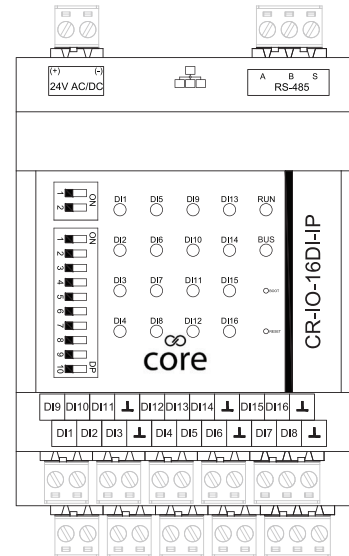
(+) (-)
24V AC/DC

A B S
RS-485

1
2
ON

ON
1
2
3
4
5
6
7
8
9
10
DP

DI1 DI5 DI9 DI13 RUN
DI2 DI6 DI10 DI14 BUS
DI3 DI7 DI11 DI15 BOOT
DI4 DI8 DI12 DI16 RESET

core

CR-IO-16DI-IP

| DI9 | DI10 | DI11 | ⊥ | DI12 | DI13 | DI14 | ⊥ | DI15 | DI16 | ⊥ |
|---|---|---|---|---|---|---|---|---|---|---|

| DI1 | DI2 | DI3 | ⊥ | DI4 | DI5 | DI6 | ⊥ | DI7 | DI8 | ⊥ |
|---|---|---|---|---|---|---|---|---|---|---|